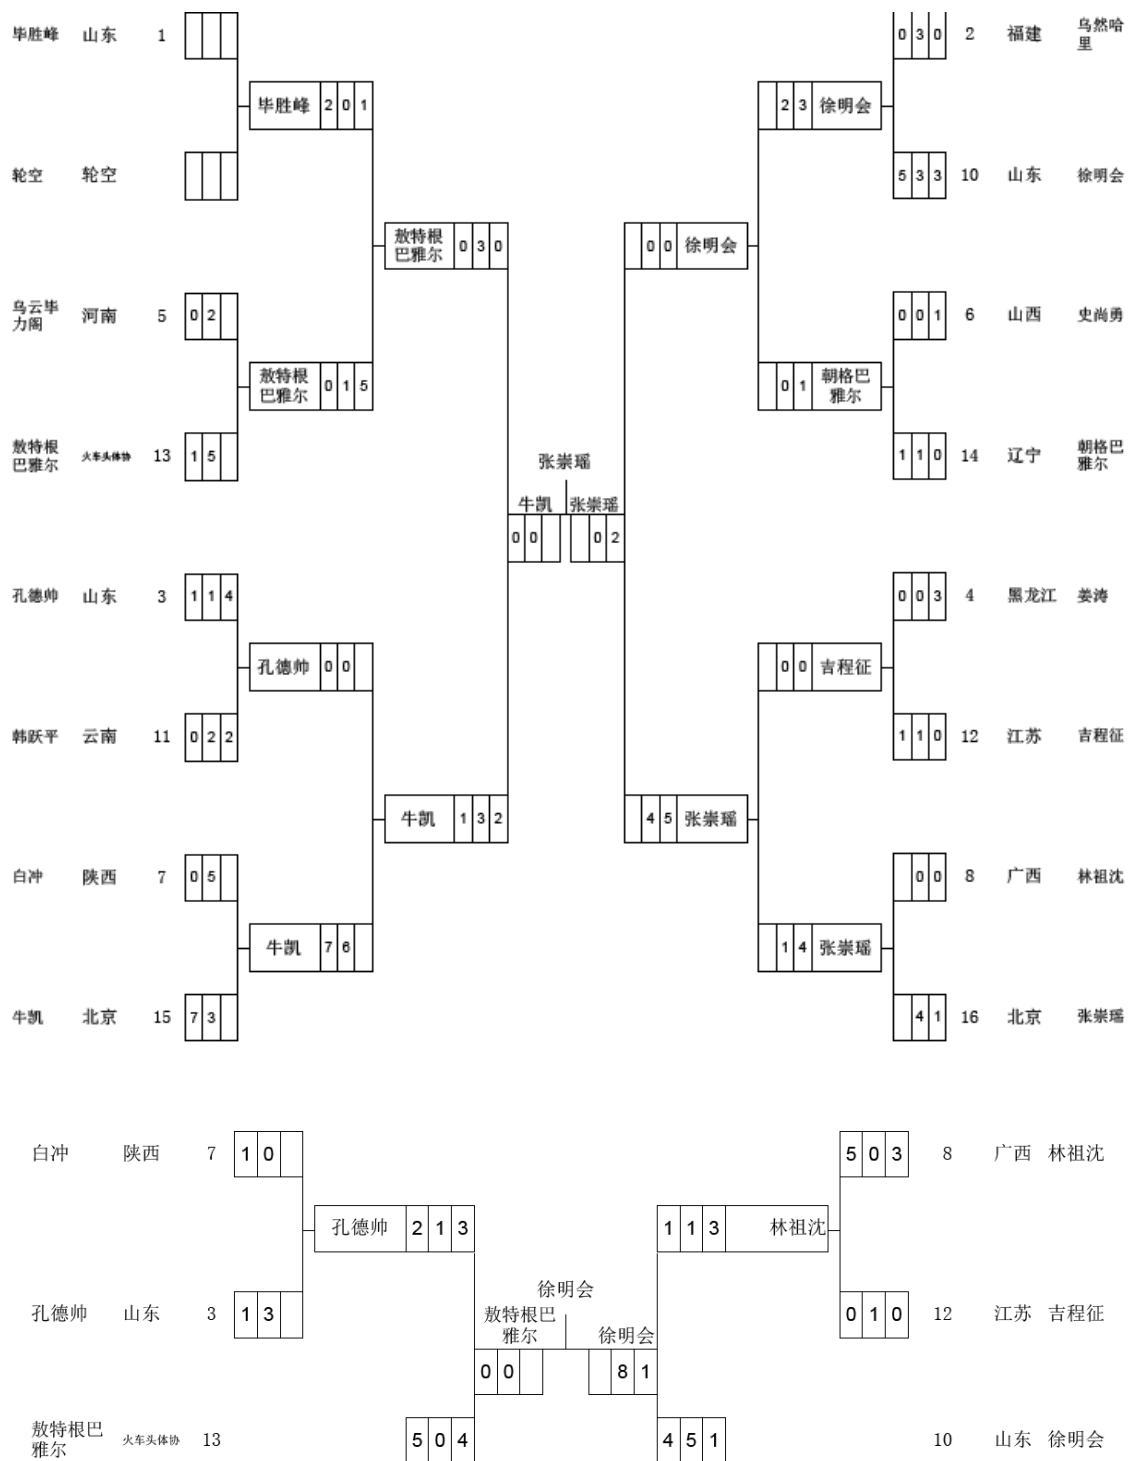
毕胜峰 山东 1
轮空 轮空
毕胜峰 2 0 1
乌云毕力阁 河南 5 0 2
敖特根巴雅尔 火车头体协 13 1 5
敖特根巴雅尔 0 1 5
敖特根巴雅尔 0 3 0
孔德帅 山东 3 1 1 4
韩跃平 云南 11 0 2 2
孔德帅 0 0
白冲 陕西 7 0 5
牛凯 北京 15 7 3
牛凯 7 6
牛凯 1 3 2

张崇瑶
牛凯 0 0
张崇瑶 0 2

0 3 0 2 福建 乌然哈里
5 3 3 10 山东 徐明会
2 3 徐明会
0 0 1 6 山西 史尚勇
1 1 0 14 辽宁 朝格巴雅尔
0 1 朝格巴雅尔
0 0 徐明会
0 0 3 4 黑龙江 姜涛
1 1 0 12 江苏 吉程征
0 0 吉程征
0 0 8 广西 林祖沈
4 1 16 北京 张崇瑶
1 4 张崇瑶
4 5 张崇瑶

白冲 陕西 7 1 0
孔德帅 山东 3 1 3
孔德帅 2 1 3
敖特根巴雅尔 火车头体协 13 5 0 4
徐明会
敖特根巴雅尔 0 0
徐明会 8 1
5 0 3 8 广西 林祖沈
0 1 0 12 江苏 吉程征
1 1 3 林祖沈
4 5 1 10 山东 徐明会